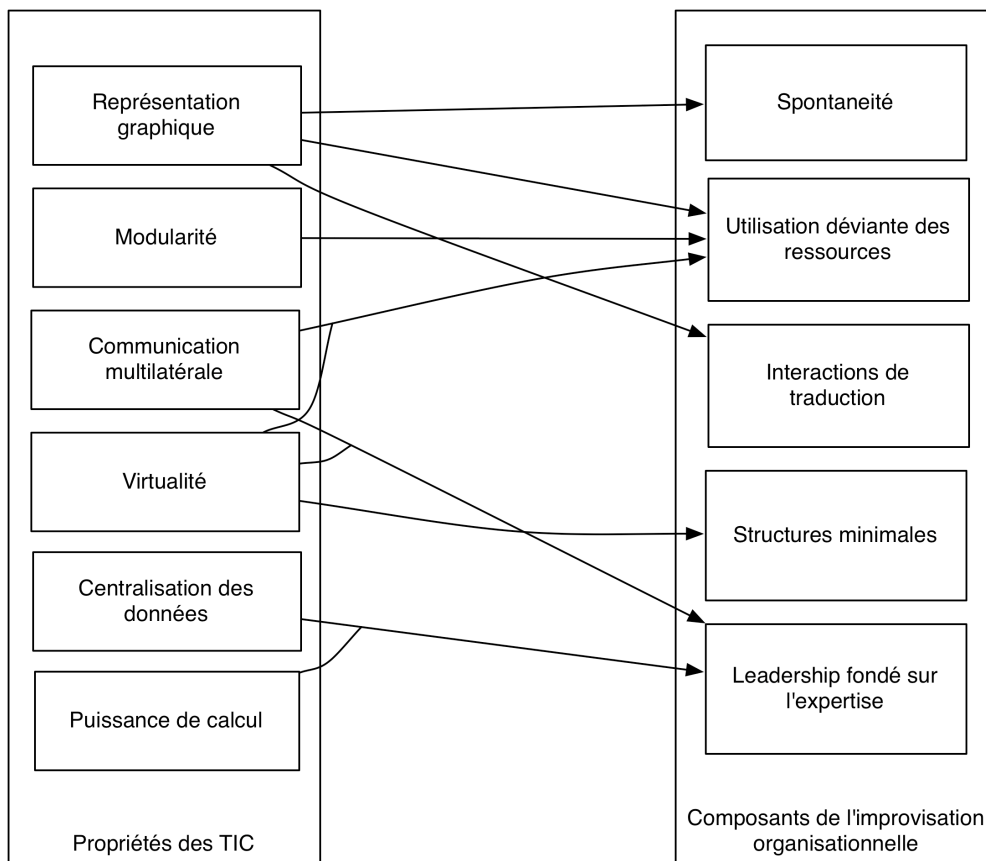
Représentation graphique

Modularité

Communication multilatérale

Virtualité

Centralisation des données

Puissance de calcul

Propriétés des TIC

Spontaneité

Utilisation déviante des ressources

Interactions de traduction

Structures minimales

Leadership fondé sur l'expertise

Composants de l'improvisation organisationnelle